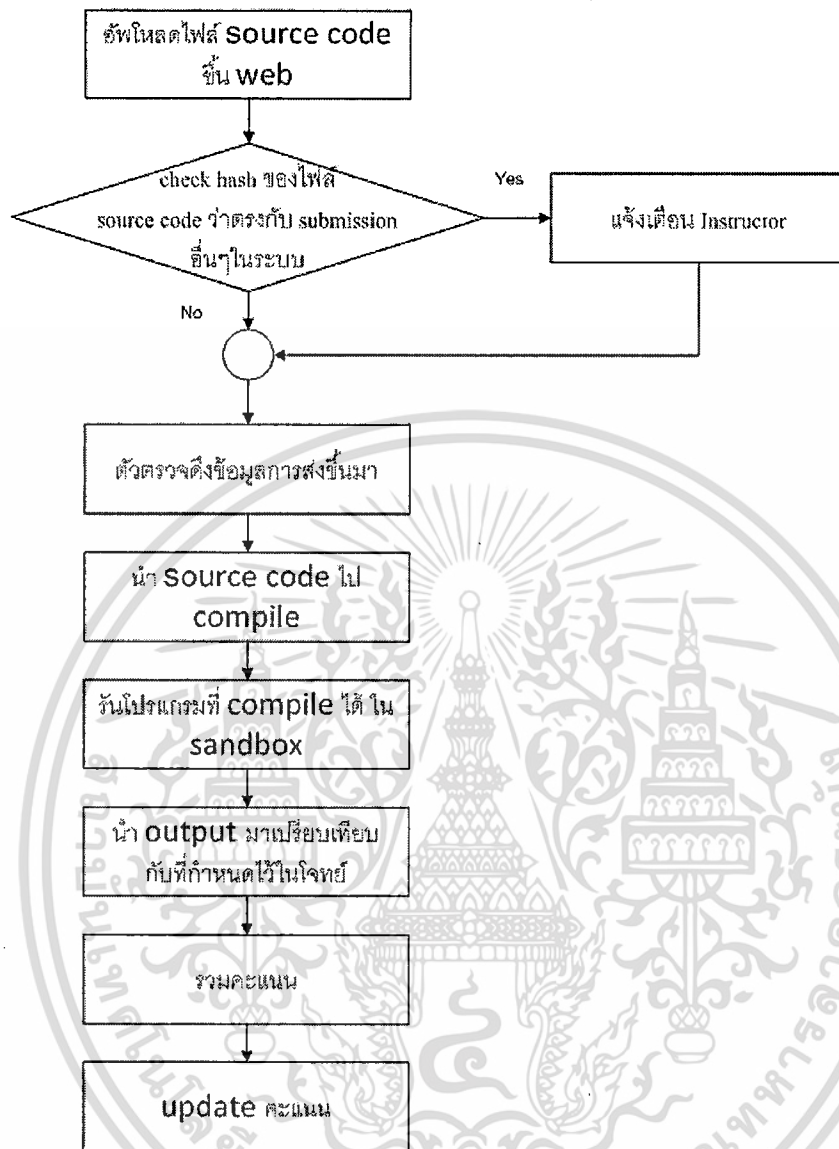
อัพโหลดไฟล์ source code ขึ้น web

check hash ของไฟล์ source code ว่าตรงกับ submission อื่นๆในระบบ

Yes

แจ้งเตือน Instructor

No

ตัวตรวจดึงข้อมูลการส่งขึ้นมา

นำ source code ไป compile

รันโปรแกรมที่ compile ได้ ใน sandbox

นำ output มาเปรียบเทียบกับที่กำหนดไว้ในโจทย์

รวมคะแนน

update คะแนน